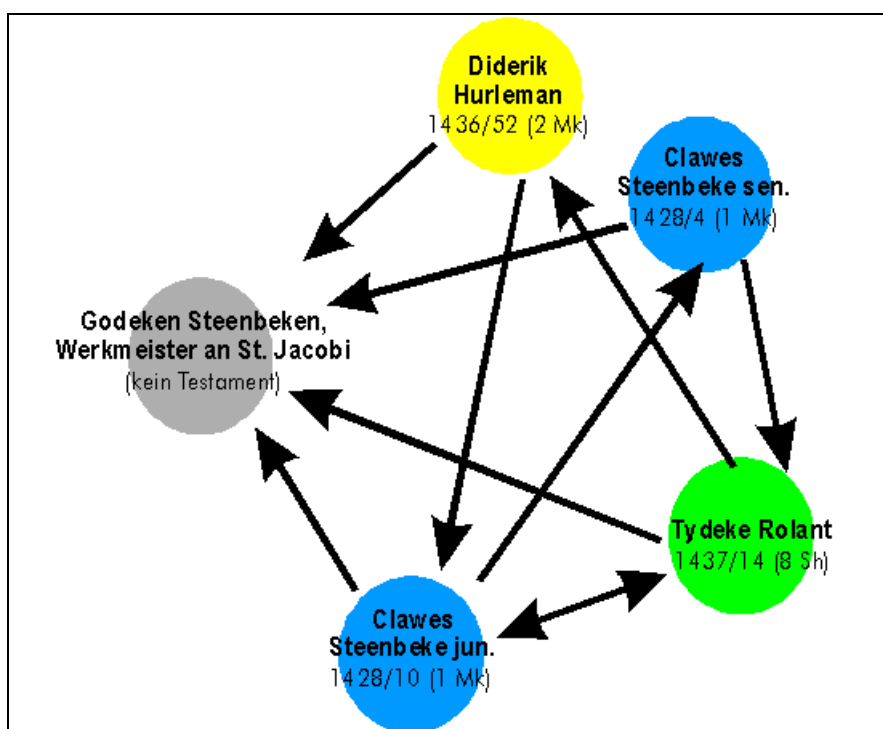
Diderik Hurleman
1436/52 (2 Mk)

Clawes Steenbeke sen.
1428/4 (1 Mk)

Godeken Steenbeken, Werkmeister an St. Jacobi
(kein Testament)

Tydeke Rolant
1437/14 (8 Sh)

Clawes Steenbeke jun.
1428/10 (1 Mk)